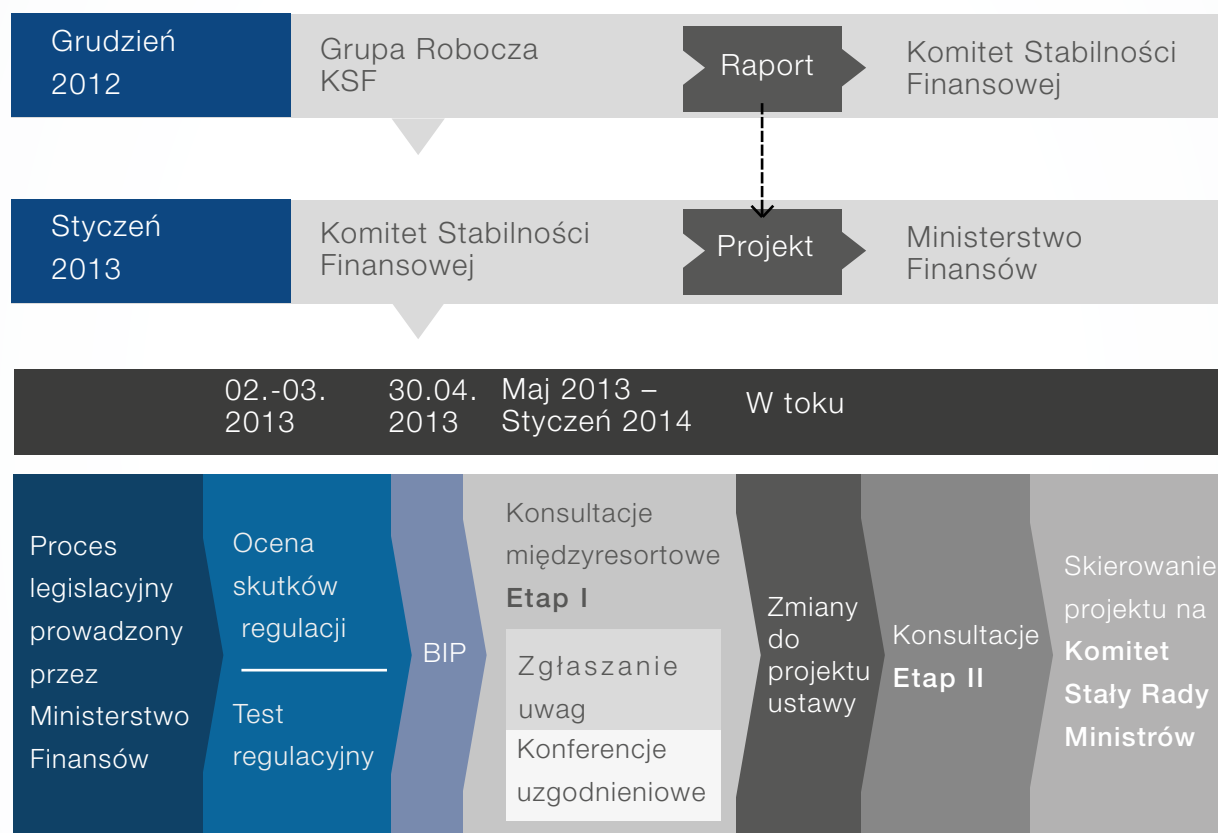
Grudzień 2012

Grupa Robocza KSF

Raport

Komitet Stabilności Finansowej

Styczeń 2013

Komitet Stabilności Finansowej

Projekt

Ministerstwo Finansów

02.-03. 2013

30.04. 2013

Maj 2013 – Styczeń 2014

W toku

Proces legislacyjny prowadzony przez Ministerstwo Finansów

Ocena skutków regulacji

Test regulacyjny

BIP

Konsultacje międzyresortowe
**Etap I**

Zgłaszanie uwag

Konferencje uzgodnieniowe

Zmiany do projektu ustawy

Konsultacje
**Etap II**

Skierowanie projektu na
**Komitet Stały Rady Ministrów**